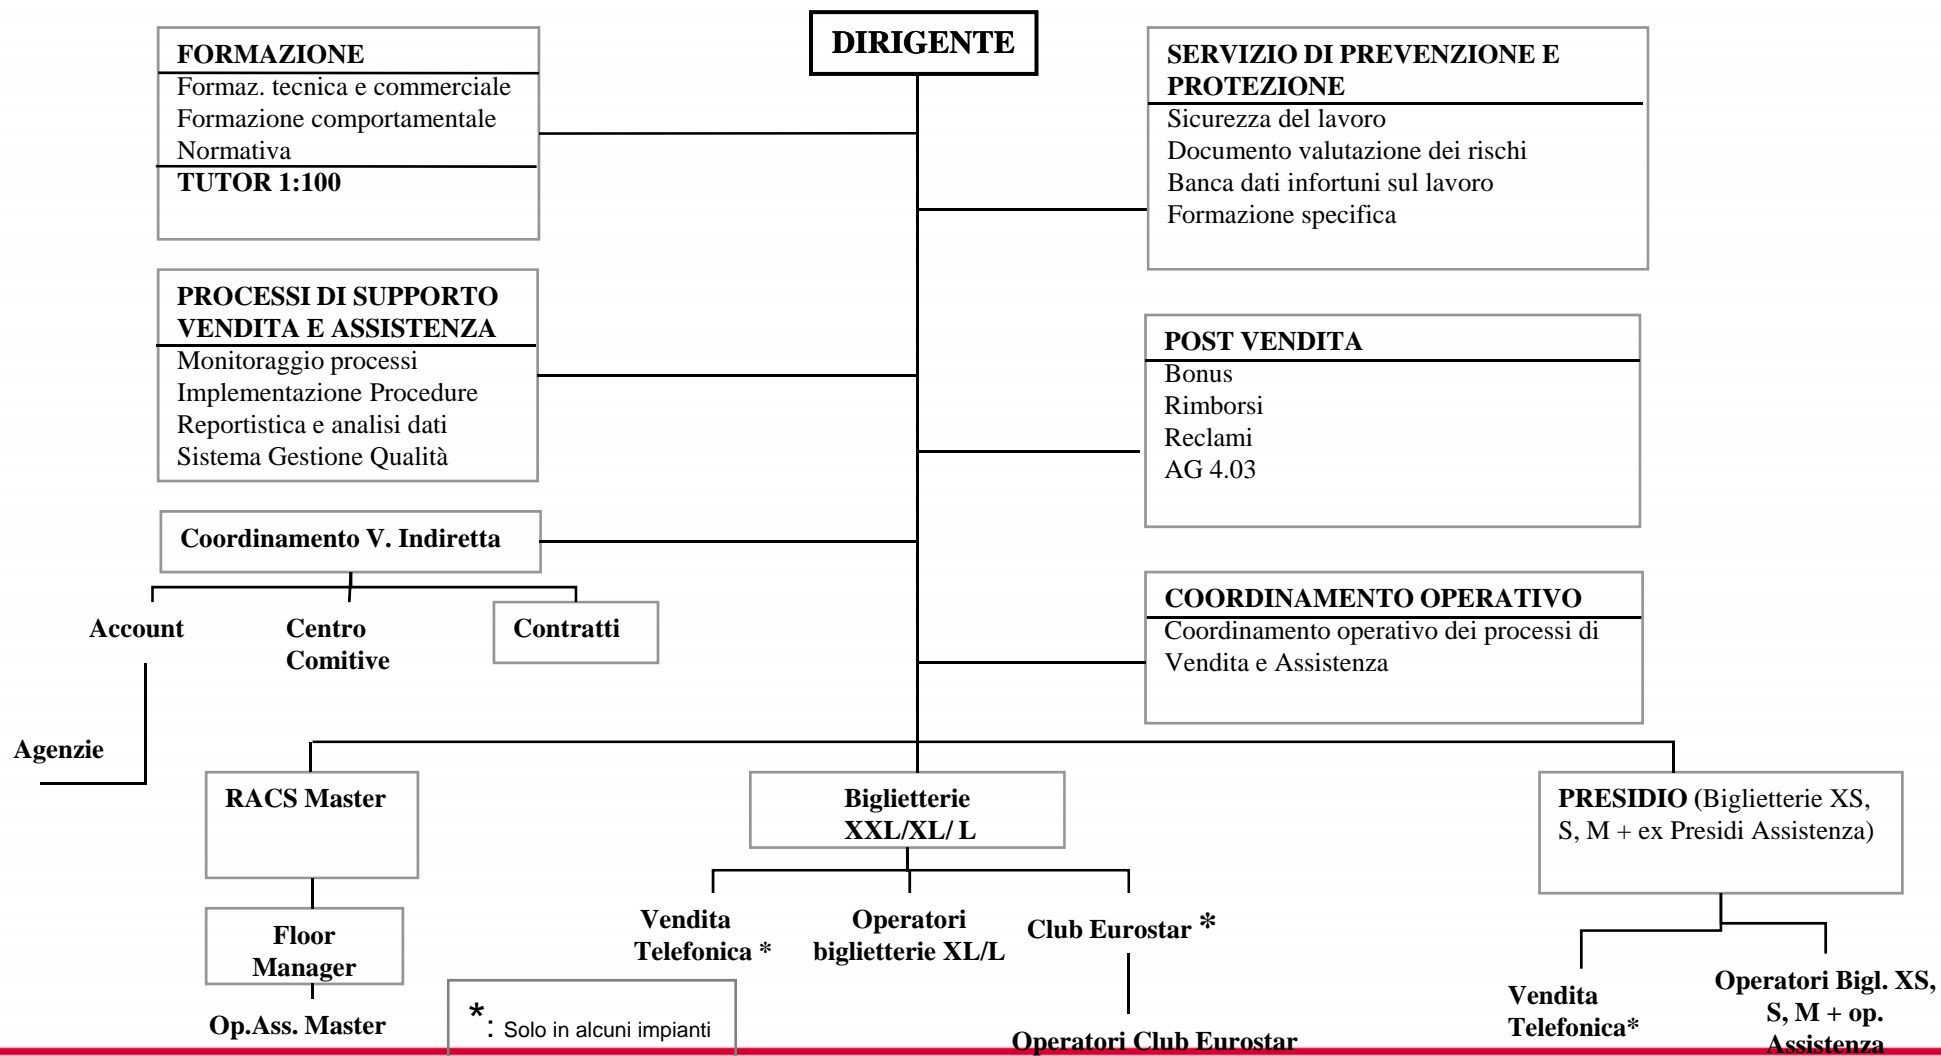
DIRIGENTE

FORMAZIONE
Formaz. tecnica e commerciale
Formazione comportamentale
Normativa
TUTOR 1:100

SERVIZIO DI PREVENZIONE E PROTEZIONE
Sicurezza del lavoro
Documento valutazione dei rischi
Banca dati infortuni sul lavoro
Formazione specifica

PROCESSI DI SUPPORTO VENDITA E ASSISTENZA
Monitoraggio processi
Implementazione Procedure
Reportistica e analisi dati
Sistema Gestione Qualità

POST VENDITA
Bonus
Rimborsi
Reclami
AG 4.03

Coordinamento V. Indiretta

Account

Centro Comitive

Contratti

Agenzie

COORDINAMENTO OPERATIVO
Coordinamento operativo dei processi di Vendita e Assistenza

RACS Master

Floor Manager

Op.Ass. Master

Biglietterie XXL/XL/ L

Vendita Telefonica *

Operatori biglietterie XL/L

Club Eurostar *

Operatori Club Eurostar

PRESIDIO (Biglietterie XS, S, M + ex Presidi Assistenza)

Vendita Telefonica*

Operatori Bigl. XS, S, M + op. Assistenza

*: Solo in alcuni impianti